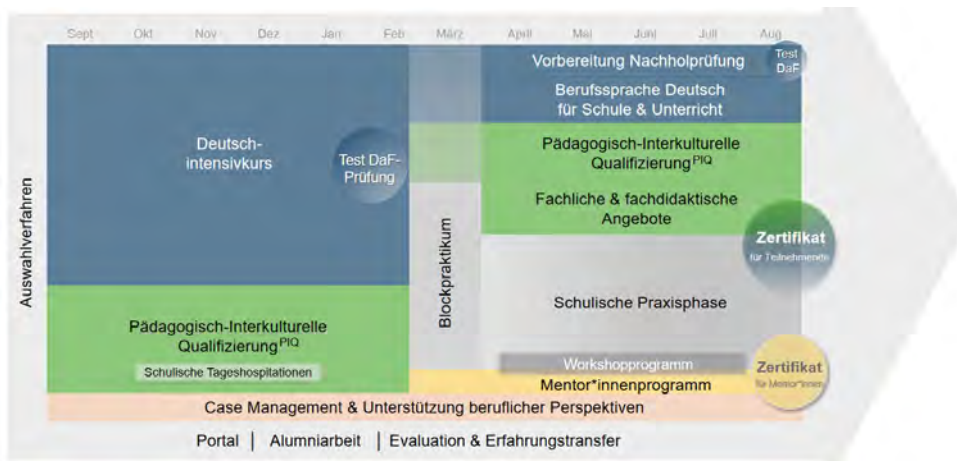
Sept Okt Nov Dez Jan Feb März April Mai Juni Juli Aug

Auswahlverfahren

Deutsch-intensivkurs

Test DaF-Prüfung

Pädagogisch-Interkulturelle Qualifizierung$^{PIQ}$

Schulische Tageshospitationen

Blockpraktikum

Vorbereitung Nachholprüfung

Test DaF

Berufssprache Deutsch für Schule & Unterricht

Pädagogisch-Interkulturelle Qualifizierung$^{PIQ}$

Fachliche & fachdidaktische Angebote

Zertifikat für Teilnehmende

Schulische Praxisphase

Workshopprogramm

Mentor*innenprogramm

Zertifikat für Mentor*innen

Case Management & Unterstützung beruflicher Perspektiven

Portal | Alumniarbeit | Evaluation & Erfahrungstransfer